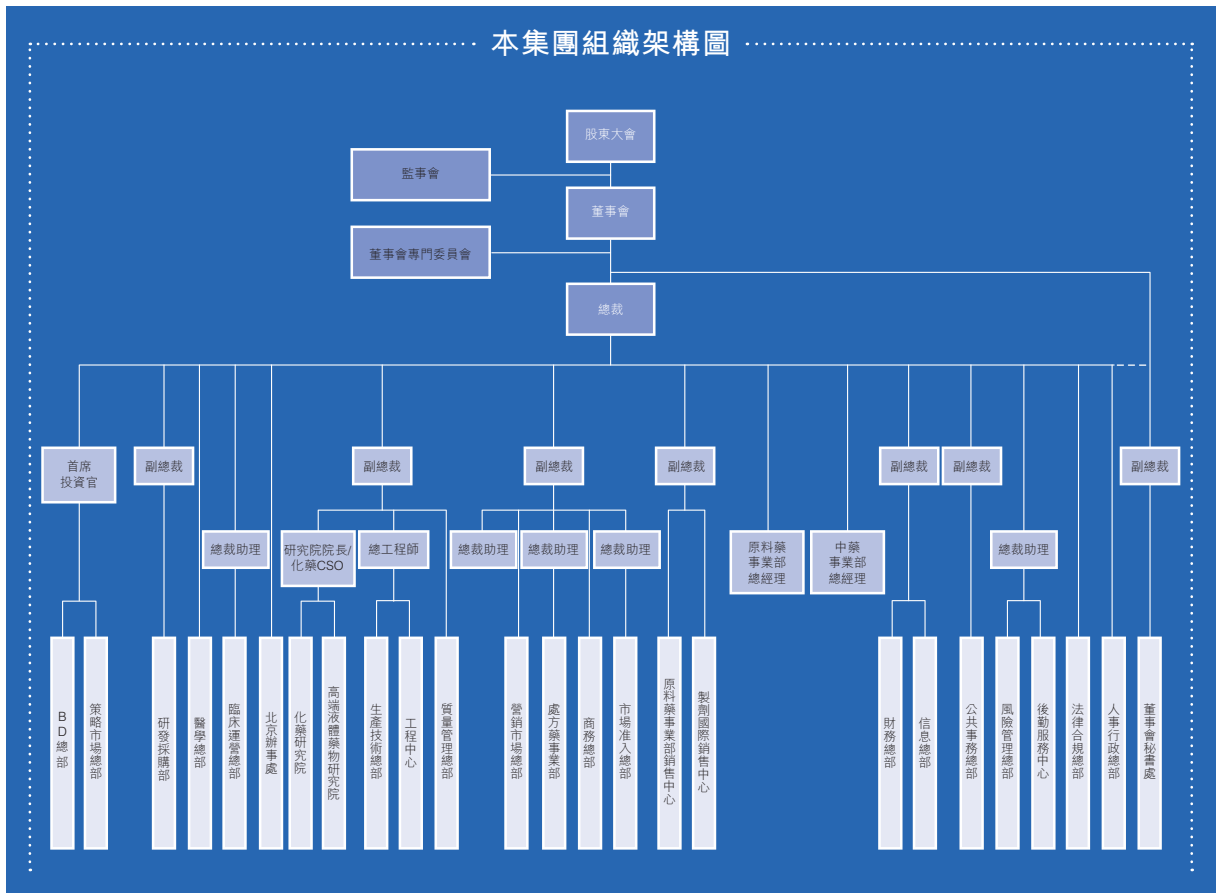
本集團組織架構圖

股東大會

監事會

董事會

董事會專門委員會

總裁

首席投資官

副總裁

副總裁

副總裁

副總裁

副總裁

副總裁

副總裁

總裁助理

研究院院長/化藥CSO

總工程師

總裁助理

總裁助理

總裁助理

原料藥事業部總經理

中藥事業部總經理

總裁助理

BD總部

策略市場總部

研發採購部

醫學總部

臨床運營總部

北京辦事處

化藥研究院

高端液體藥物研究院

生產技術總部

工程中心

質量管理總部

營銷市場總部

處方藥事業部

商務總部

市場准入總部

原料藥事業部銷售中心

製劑國際銷售中心

財務總部

信息總部

公共事務總部

風險管理總部

後勤服務中心

法律合規總部

人事行政總部

董事會秘書處